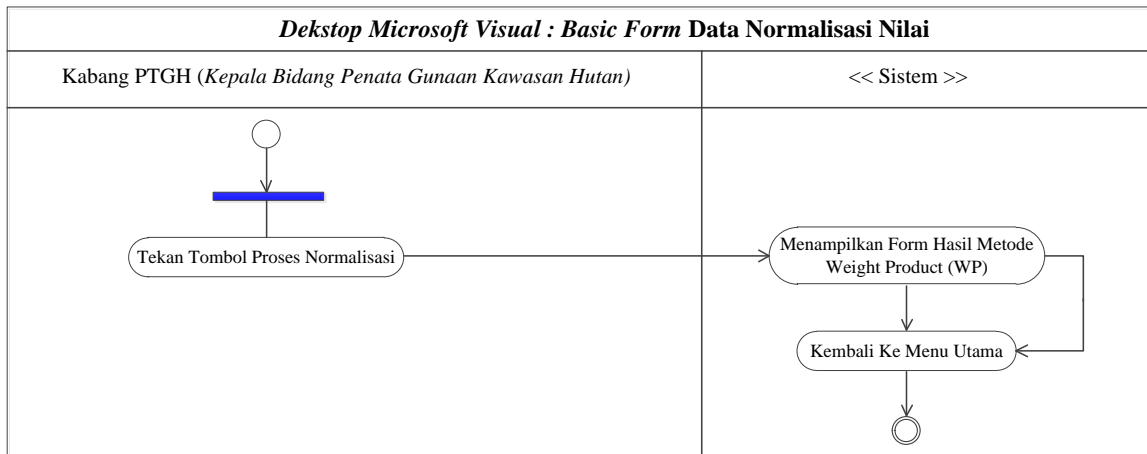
*Dekstop Microsoft Visual : Basic Form* **Data Normalisasi Nilai**

Kabang PTGH (*Kepala Bidang Penata Gunaan Kawasan Hutan)*

<< Sistem >>

Tekan Tombol Proses Normalisasi

Menampilkan Form Hasil Metode Weight Product (WP)

Kembali Ke Menu Utama